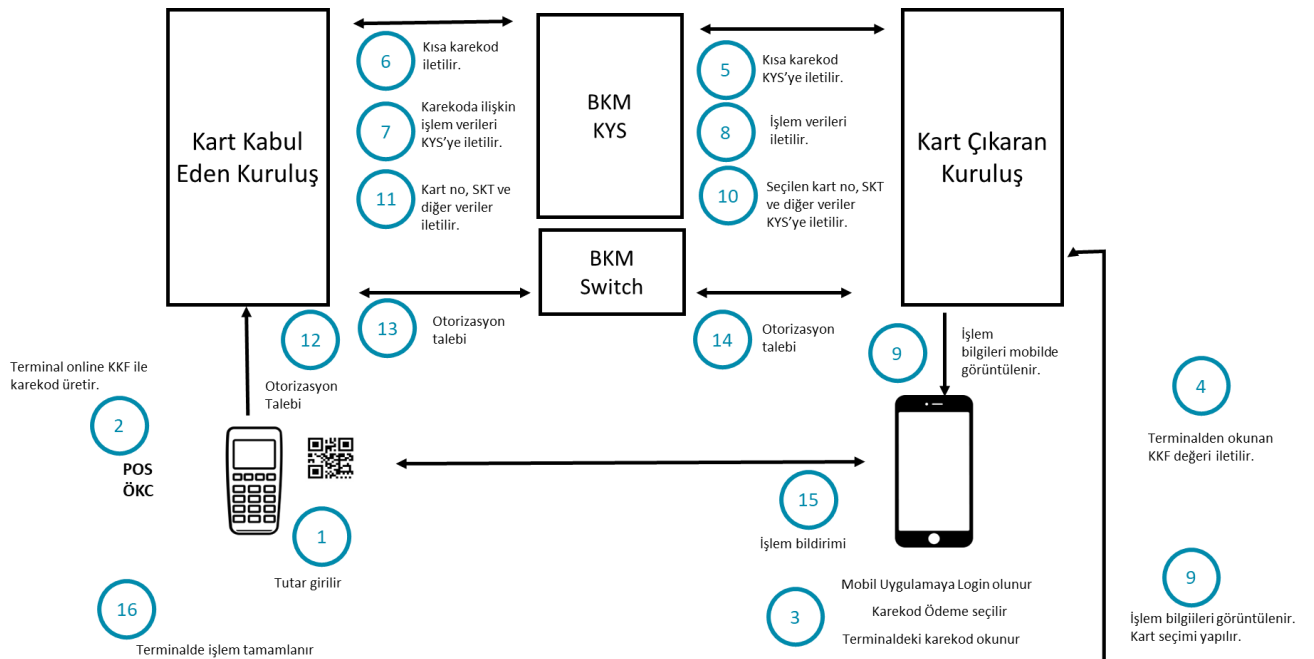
Kart Kabul Eden Kuruluş

6
Kısa karekod iletilir.

7
Karekoda ilişkin işlem verileri KYS'ye iletilir.

11
Kart no, SKT ve diğer veriler iletilir.

BKM KYS

BKM Switch

5
Kısa karekod KYS'ye iletilir.

8
İşlem verileri iletilir.

10
Seçilen kart no, SKT ve diğer veriler KYS'ye iletilir.

Kart Çıkaran Kuruluş

13
Otorizasyon talebi

14
Otorizasyon talebi

12
Otorizasyon Talebi

9
İşlem bilgileri mobilde görüntülenir.

Terminal online KKF ile karekod üretir.

2

POS ÖKC

4
Terminalden okunan KKF değeri iletilir.

15
İşlem bildirimi

1
Tutar girilir

16
Terminalde işlem tamamlanır

3
Mobil Uygulamaya Login olunur
Karekod Ödeme seçilir
Terminaldeki karekod okunur

9
İşlem bilgiileri görüntülenir. Kart seçimi yapılır.